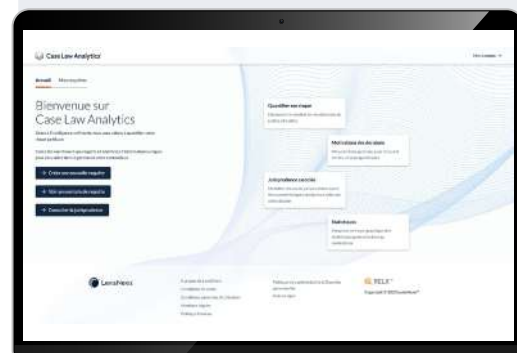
Case Law Analytics

Accueil Mes requêtes

Bienvenue sur Case Law Analytics

+ Créer une nouvelle requête

+ Voir mes dernières requêtes

+ Consulter la jurisprudence

Quantifier une risque

Motivations des décisions

Jurisprudence associée

Statistiques

LexisNexis

RELX